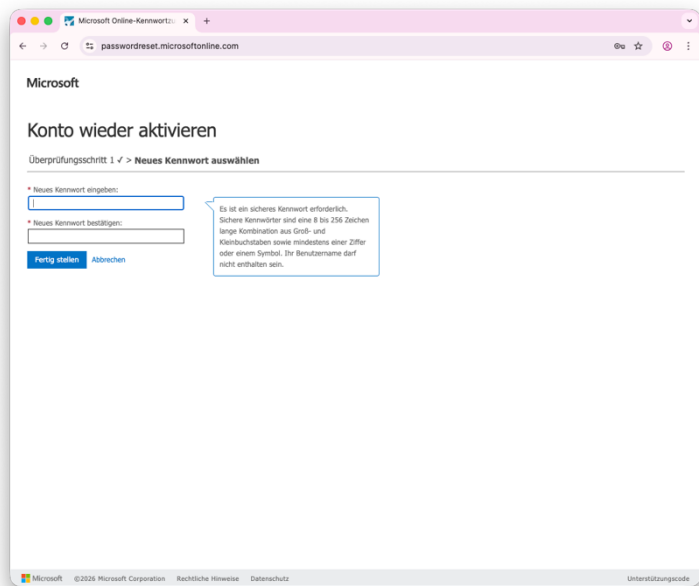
Microsoft Online-Kennwortzu ×

passwordreset.microsoftonline.com

Microsoft

Konto wieder aktivieren

Überprüfungsschritt 1 ✓ > Neues Kennwort auswählen

* Neues Kennwort eingeben:

* Neues Kennwort bestätigen:

Es ist ein sicheres Kennwort erforderlich. Sichere Kennwörter sind eine 8 bis 256 Zeichen lange Kombination aus Groß- und Kleinbuchstaben sowie mindestens einer Ziffer oder einem Symbol. Ihr Benutzername darf nicht enthalten sein.

Fertig stellen Abbrechen

Microsoft ©2026 Microsoft Corporation Rechtliche Hinweise Datenschutz Unterstützungscode